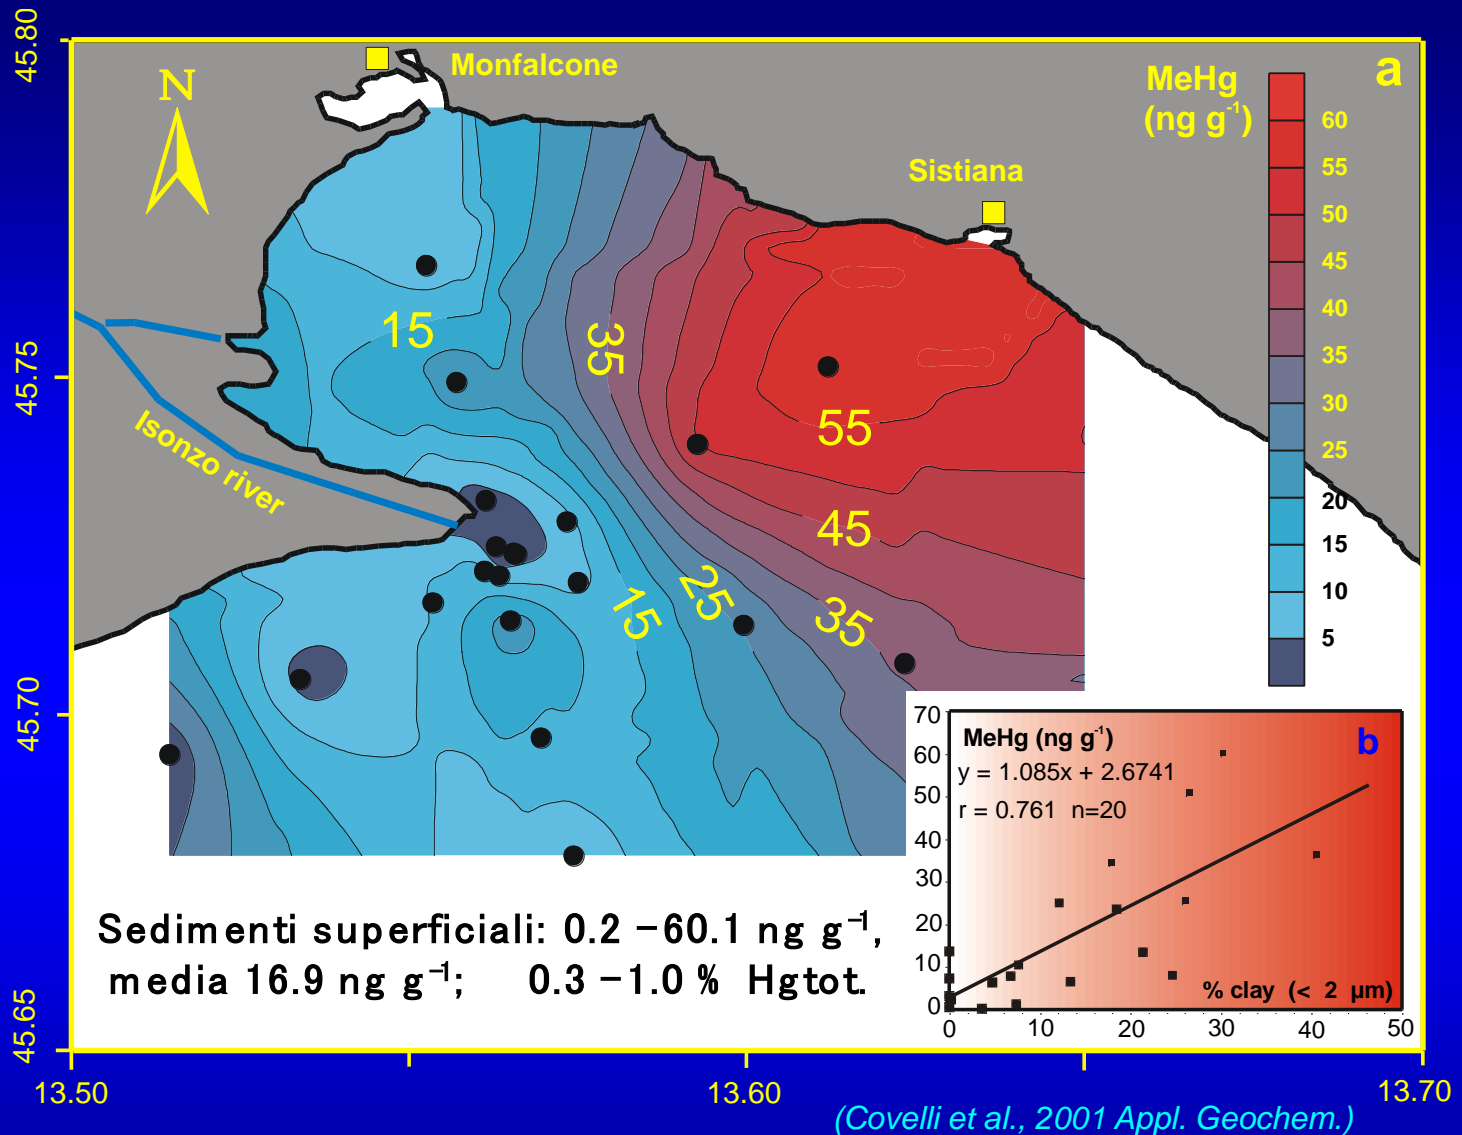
45.80

45.75

45.70

45.65

N

Monfalcone

Sistiana

Isonzo river

MeHg (ng g$^{-1}$)

a

60
55
50
45
40
35
30
25
20
15
10
5

15

35

55

45

15

25

35

MeHg (ng g$^{-1}$)
y = 1.085x + 2.6741
r = 0.761 n=20

b

% clay (< 2 μm)

70
60
50
40
30
20
10
0

0 10 20 30 40 50

Sedimenti superficiali: 0.2 –60.1 ng g$^{-1}$, media 16.9 ng g$^{-1}$; 0.3 –1.0 % Hgtot.

13.50

13.60

13.70

(Covelli et al., 2001 Appl. Geochem.)